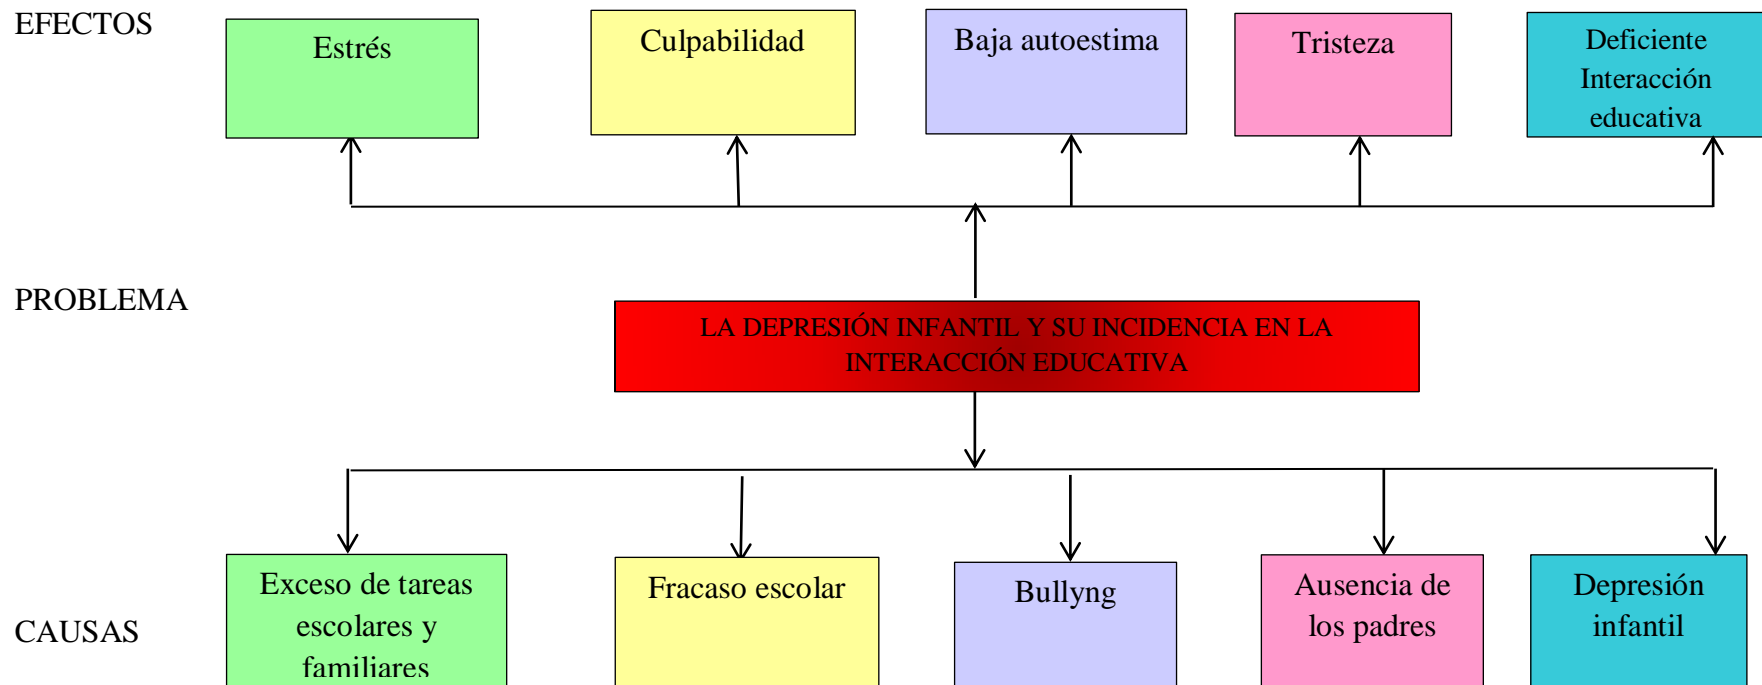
EFECTOS

Estrés

Culpabilidad

Baja autoestima

Tristeza

Deficiente Interacción educativa

PROBLEMA

LA DEPRESIÓN INFANTIL Y SU INCIDENCIA EN LA INTERACCIÓN EDUCATIVA

CAUSAS

Exceso de tareas escolares y familiares

Fracaso escolar

Bullyng

Ausencia de los padres

Depresión infantil